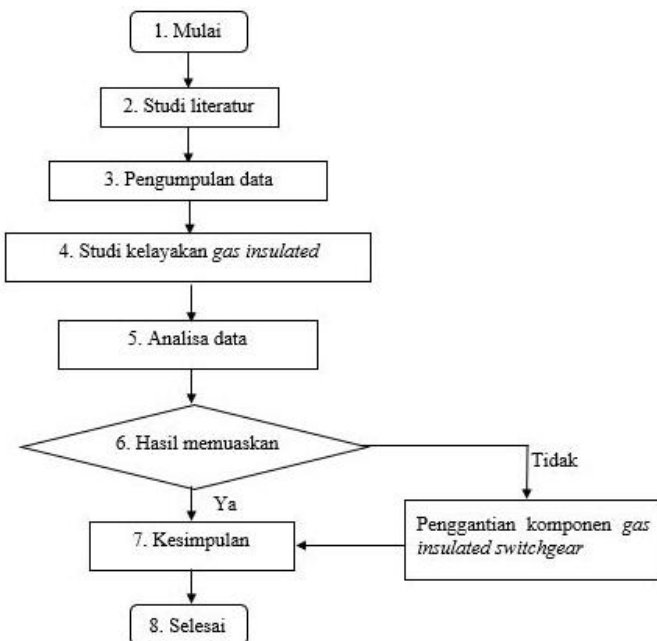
1. Mulai

2. Studi literatur

3. Pengumpulan data

4. Studi kelayakan gas insulated

5. Analisa data

6. Hasil memuaskan

Tidak

Ya

Penggantian komponen gas insulated switchgear

7. Kesimpulan

8. Selesai